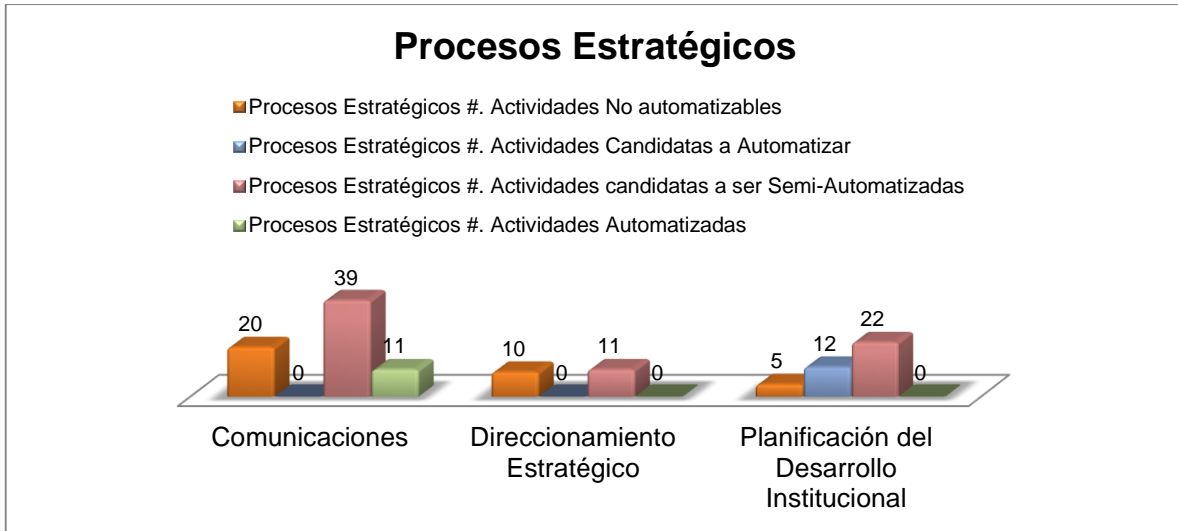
Procesos Estratégicos

Procesos Estratégicos #. Actividades No automatizables
Procesos Estratégicos #. Actividades Candidatas a Automatizar
Procesos Estratégicos #. Actividades candidatas a ser Semi-Automatizadas
Procesos Estratégicos #. Actividades Automatizadas

20
0
39
11
10
0
11
0
5
12
22
0

Comunicaciones
Direccionamiento Estratégico
Planificación del Desarrollo Institucional